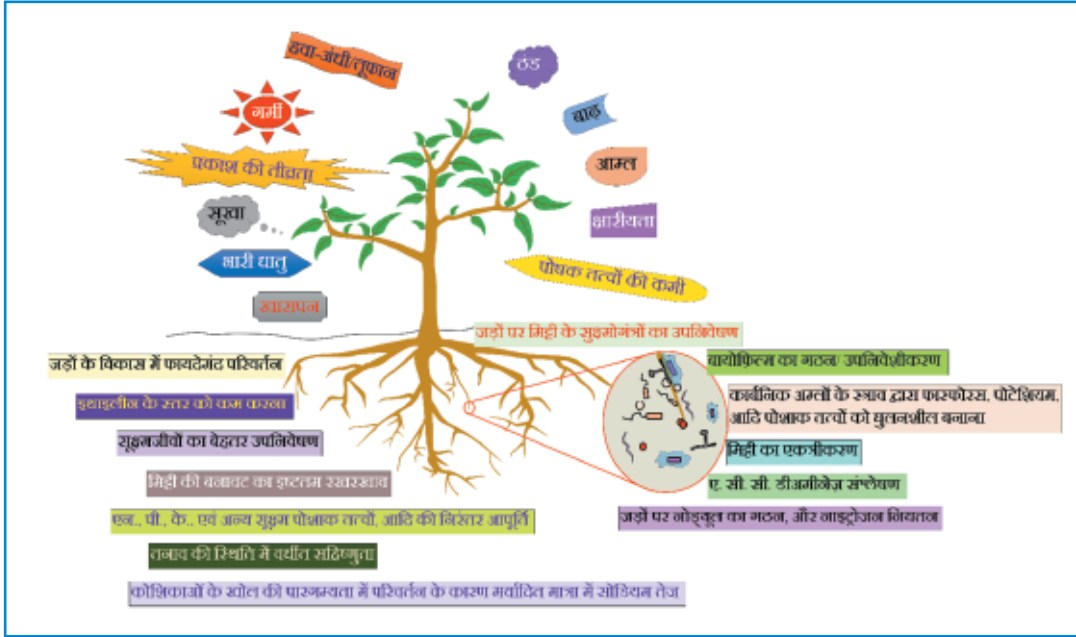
हवा-आंधी तूफान
ठंड
गर्मी
बाढ़
प्रकाश की तीव्रता
आम्ल
सूखा...
क्षारीयता
भारी धातु
पोषक तत्वों की कमी
खारापन
जड़ों पर मिट्टी के सूक्ष्मजीवों का उपनिवेशण
जड़ों के विकास में फायदेमंद परिवर्तन
बायोफिल्म का गठन/ उपनिवेशीकरण
इथाइलीन के स्तर को कम करना
कार्बनिक अम्लों के स्राव द्वारा फास्फोरस, पोटेशियम, आदि पोषक तत्वों को घुलनशील बनाना
सूक्ष्मजीवों का बेहतर उपनिवेषण
मिट्टी का एकत्रीकरण
मिट्टी की बनावट का इष्टतम रखरखाव
ए. सी. सी. डीअमीनेज़ संश्लेषण
एन., पी., के.. एवं अन्य सूक्ष्म पोषक तत्वों, आदि की निरंतर आपूर्ति
जड़ों पर नोड्यूल का गठन, और नाइट्रोजन नियतन
तनाव की स्थिति में वर्धित सहिष्णुता
कोशिकाओं के खोल की पारगम्यता में परिवर्तन के कारण मर्यादित मात्रा में सोडियम तेज